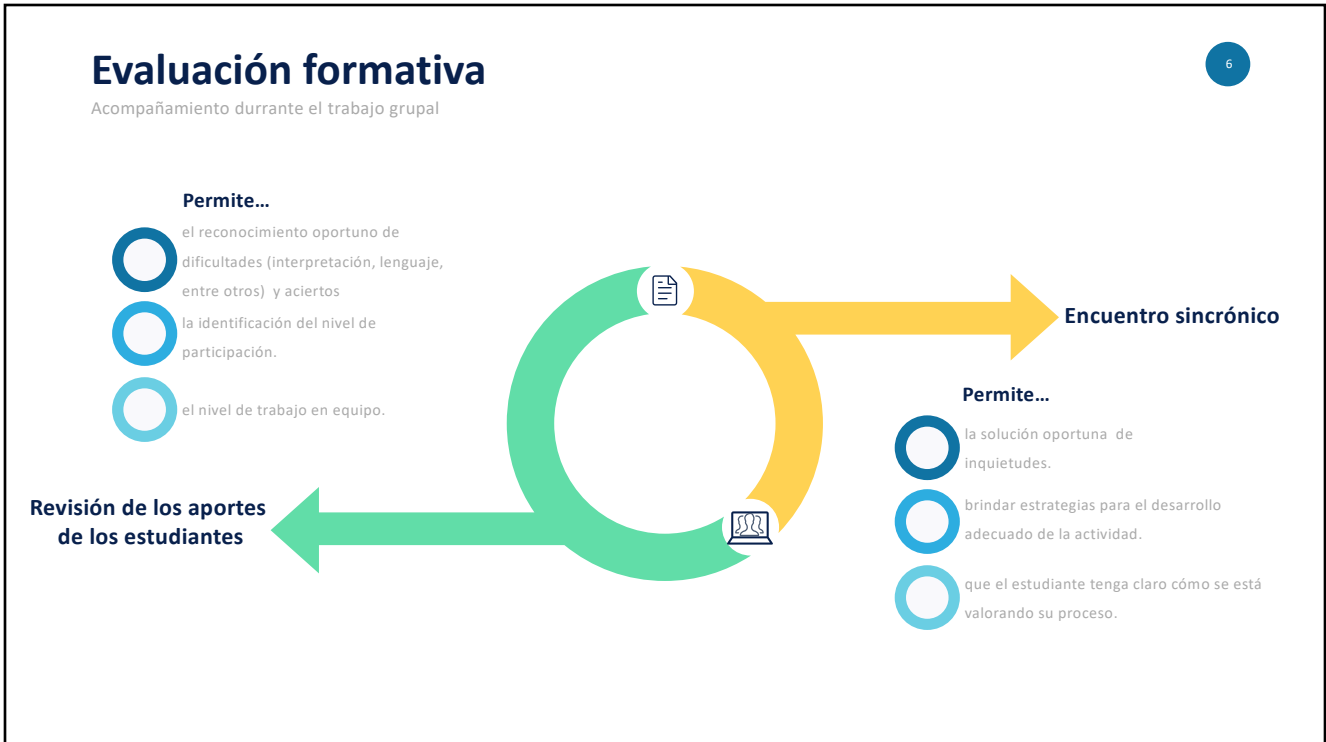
Evaluación formativa

Acompañamiento durrante el trabajo grupal

6

Permite…

el reconocimiento oportuno de dificultades (interpretación, lenguaje, entre otros) y aciertos

la identificación del nivel de participación.

el nivel de trabajo en equipo.

Encuentro sincrónico

Revisión de los aportes de los estudiantes

Permite…

la solución oportuna de inquietudes.

brindar estrategias para el desarrollo adecuado de la actividad.

que el estudiante tenga claro cómo se está valorando su proceso.